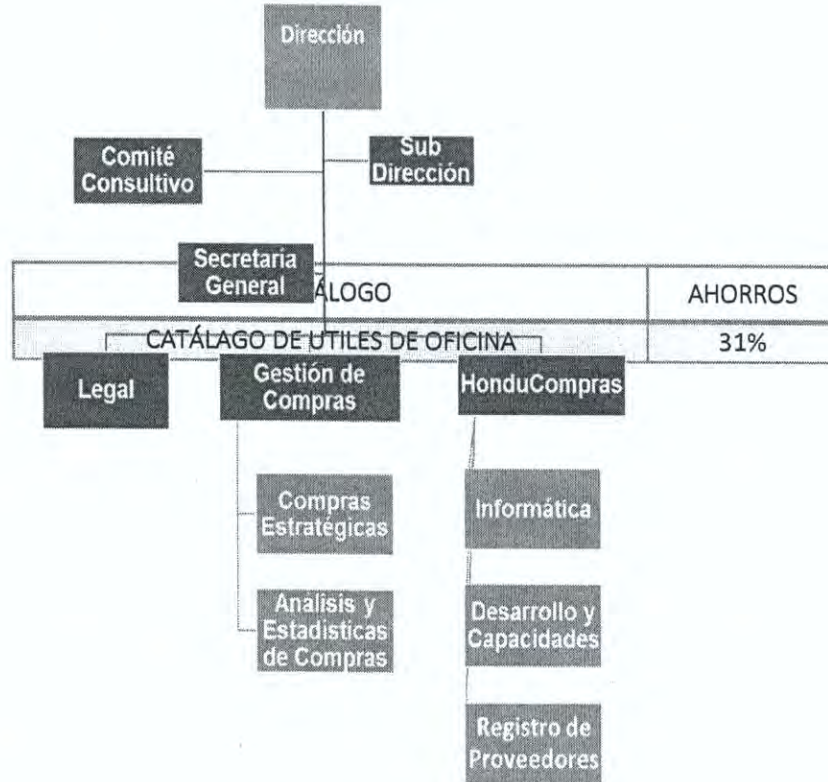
Dirección

Comité Consultivo

Sub Dirección

Secretaria General

ÁLOGO

AHORROS

CATÁLAGO DE UTILES DE OFICINA

31%

Legal

Gestión de Compras

HonduCompras

Compras Estratégicas

Analisis y Estadisticas de Compras

Informática

Desarrollo y Capacidades

Registro de Proveedores